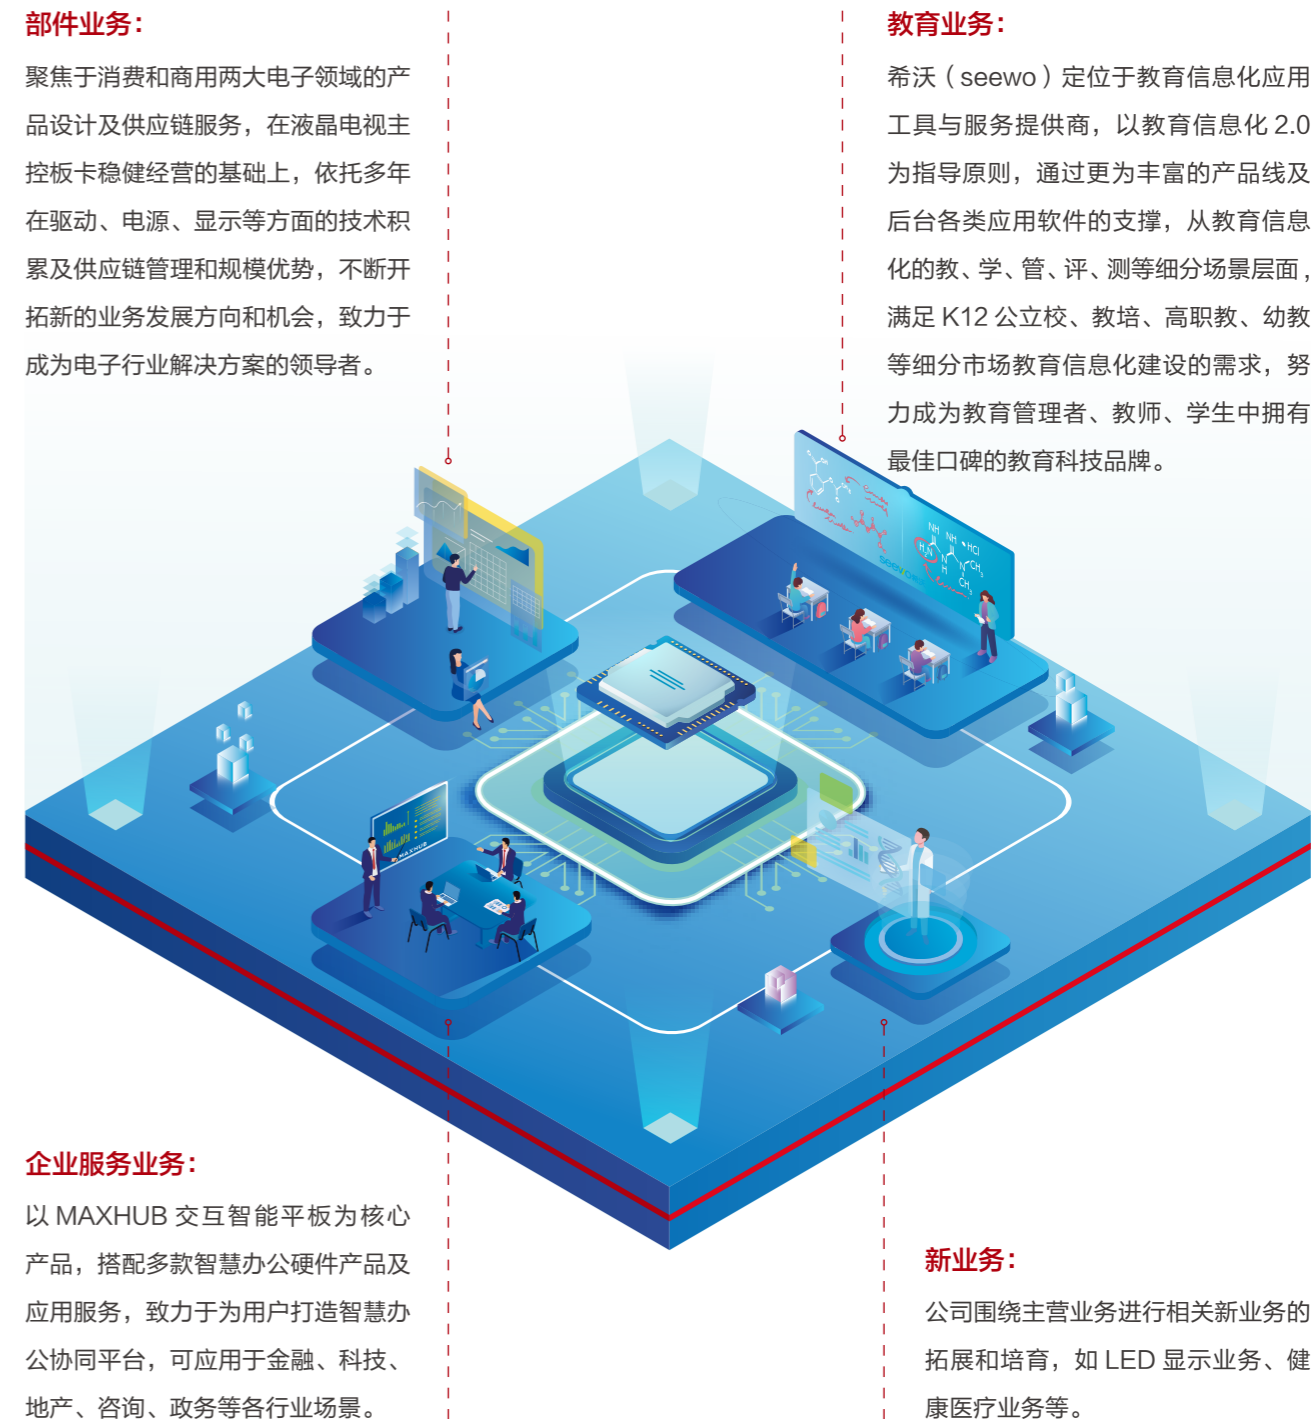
部件业务：

聚焦于消费和商用两大电子领域的产品设计及供应链服务，在液晶电视主控板卡稳健经营的基础上，依托多年在驱动、电源、显示等方面的技术积累及供应链管理和规模优势，不断开拓新的业务发展方向和机会，致力于成为电子行业解决方案的领导者。

教育业务：

希沃（seewo）定位于教育信息化应用工具与服务提供商，以教育信息化 2.0 为指导原则，通过更为丰富的产品线及后台各类应用软件的支撑，从教育信息化的教、学、管、评、测等细分场景层面，满足 K12 公立校、教培、高职教、幼教等细分市场教育信息化建设的需求，努力成为教育管理者、教师、学生中拥有最佳口碑的教育科技品牌。

企业服务业务：

以 MAXHUB 交互智能平板为核心产品，搭配多款智慧办公硬件产品及应用服务，致力于为用户打造智慧办公协同平台，可应用于金融、科技、地产、咨询、政务等各行业场景。

新业务：

公司围绕主营业务进行相关新业务的拓展和培育，如 LED 显示业务、健康医疗业务等。